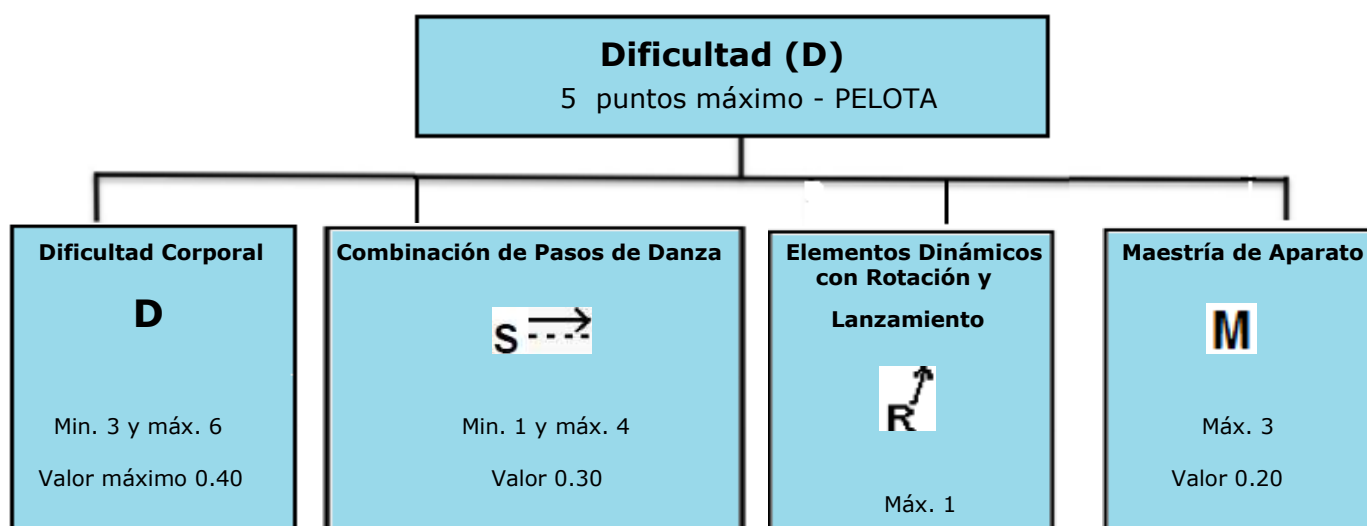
Dificultad (D)
5 puntos máximo - PELOTA

Dificultad Corporal
D
Min. 3 y máx. 6
Valor máximo 0.40

Combinación de Pasos de Danza
S
Min. 1 y máx. 4
Valor 0.30

Elementos Dinámicos con Rotación y Lanzamiento
R
Máx. 1

Maestría de Aparato
M
Máx. 3
Valor 0.20